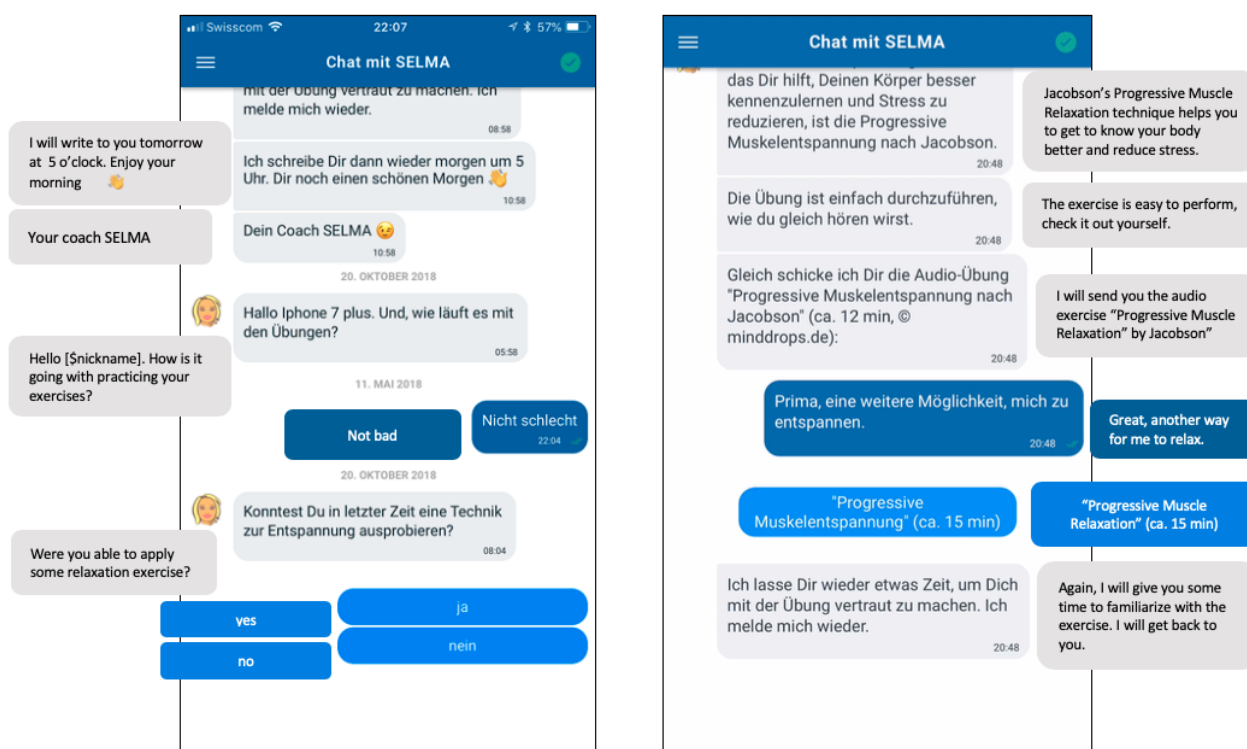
Swisscom 22:07 57%

Chat mit SELMA

mit der Übung vertraut zu machen. Ich melde mich wieder.
08:58

I will write to you tomorrow at 5 o'clock. Enjoy your morning 👋

Ich schreibe Dir dann wieder morgen um 5 Uhr. Dir noch einen schönen Morgen 👋
10:58

Your coach SELMA

Dein Coach SELMA 😉
10:58

20. OKTOBER 2018

Hallo Iphone 7 plus. Und, wie läuft es mit den Übungen?
05:58

Hello [$nickname]. How is it going with practicing your exercises?

11. MAI 2018

Not bad

Nicht schlecht
22:04

20. OKTOBER 2018

Konntest Du in letzter Zeit eine Technik zur Entspannung ausprobieren?
08:04

Were you able to apply some relaxation exercise?

yes

ja

no

nein

Chat mit SELMA

das Dir hilft, Deinen Körper besser kennenzulernen und Stress zu reduzieren, ist die Progressive Muskelentspannung nach Jacobson.
20:48

Jacobson's Progressive Muscle Relaxation technique helps you to get to know your body better and reduce stress.

Die Übung ist einfach durchzuführen, wie du gleich hören wirst.
20:48

The exercise is easy to perform, check it out yourself.

Gleich schicke ich Dir die Audio-Übung "Progressive Muskelentspannung nach Jacobson" (ca. 12 min, © minddrops.de):
20:48

I will send you the audio exercise "Progressive Muscle Relaxation" by Jacobson"

Prima, eine weitere Möglichkeit, mich zu entspannen.
20:48

Great, another way for me to relax.

"Progressive Muskelentspannung" (ca. 15 min)

"Progressive Muscle Relaxation" (ca. 15 min)

Ich lasse Dir wieder etwas Zeit, um Dich mit der Übung vertraut zu machen. Ich melde mich wieder.
20:48

Again, I will give you some time to familiarize with the exercise. I will get back to you.